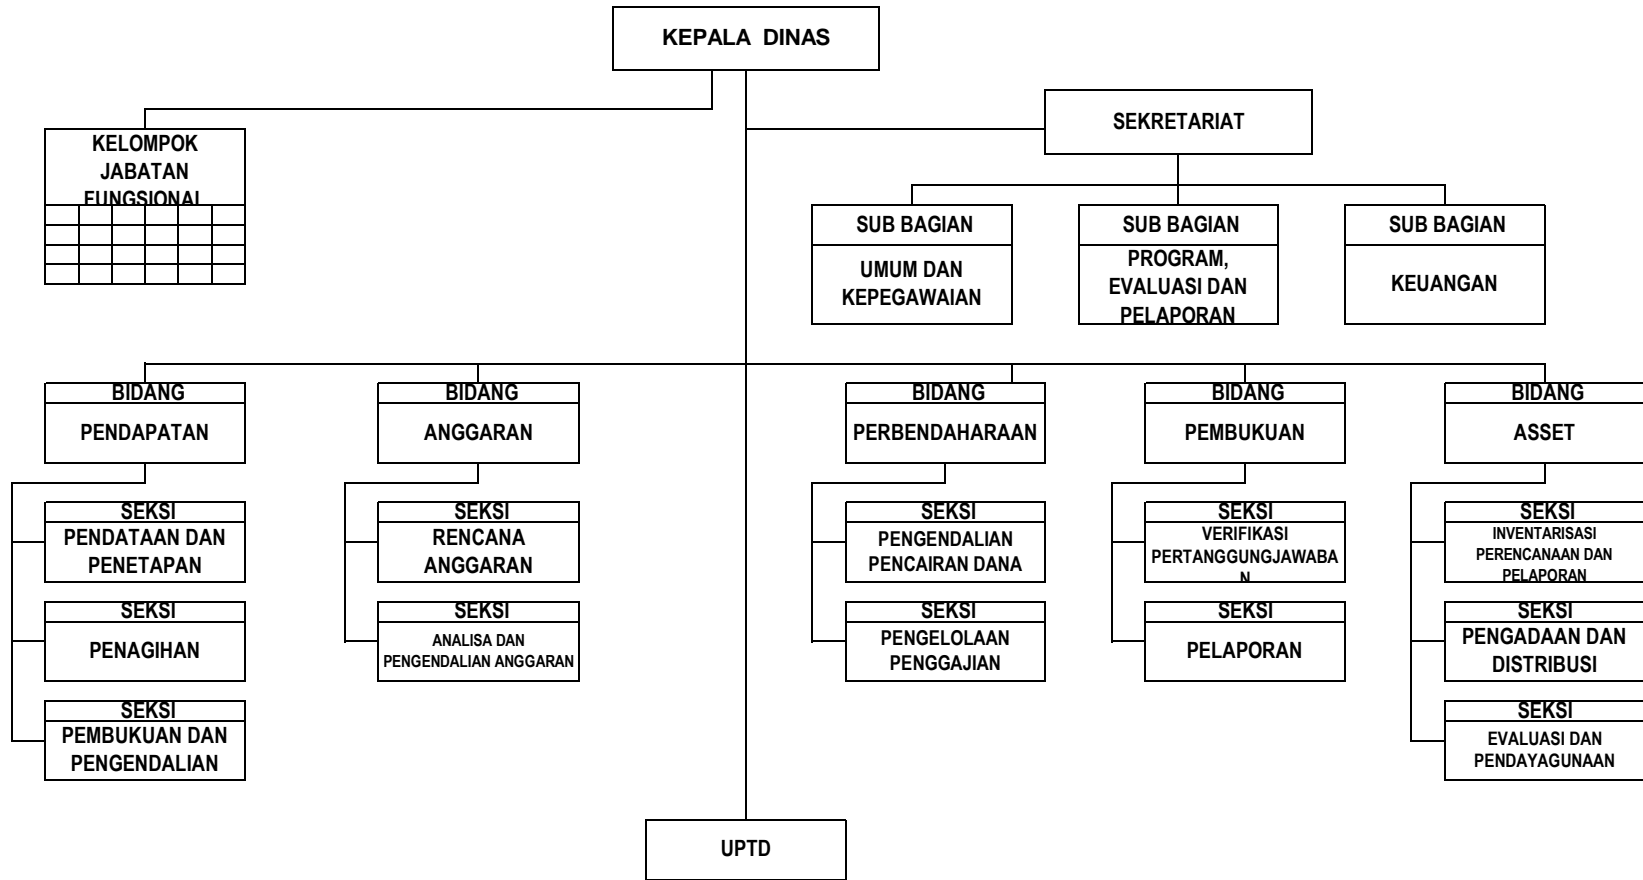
KEPALA DINAS

KELOMPOK JABATAN FUNGSIONAL

SEKRETARIAT

SUB BAGIAN
UMUM DAN KEPEGAWAIAN

SUB BAGIAN
PROGRAM, EVALUASI DAN PELAPORAN

SUB BAGIAN
KEUANGAN

BIDANG
PENDAPATAN

SEKSI
PENDATAAN DAN PENETAPAN

SEKSI
PENAGIHAN

SEKSI
PEMBUKUAN DAN PENGENDALIAN

BIDANG
ANGGARAN

SEKSI
RENCANA ANGGARAN

SEKSI
ANALISA DAN PENGENDALIAN ANGGARAN

BIDANG
PERBENDAHARAAN

SEKSI
PENGENDALIAN PENCAIRAN DANA

SEKSI
PENGELOLAAN PENGGAJIAN

BIDANG
PEMBUKUAN

SEKSI
VERIFIKASI PERTANGGUNGJAWABAN

SEKSI
PELAPORAN

BIDANG
ASSET

SEKSI
INVENTARISASI PERENCANAAN DAN PELAPORAN

SEKSI
PENGADAAN DAN DISTRIBUSI

SEKSI
EVALUASI DAN PENDAYAGUNAAN

UPTD